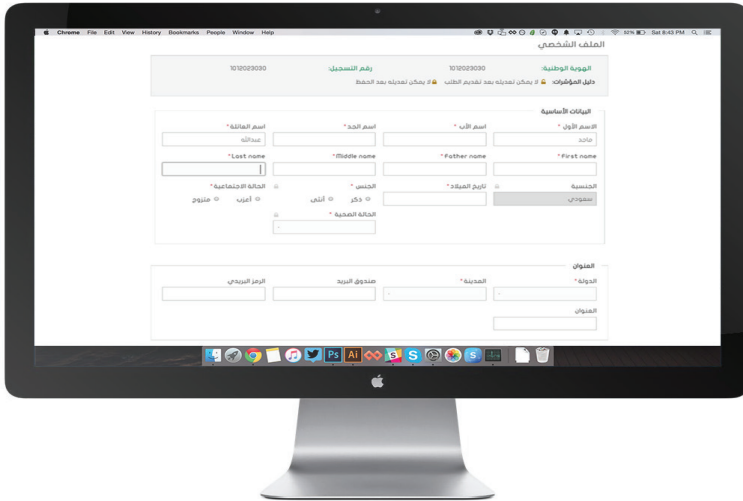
Chrome File Edit View History Bookmarks People Window Help

51% Sat 8:43 PM

الملف الشخصي

الهوية الوطنية: 1012023030

رقم التسجيل: 1012023030

دليل المؤشرات: لا يمكن تعديله بعد تقديم الطلب لا يمكن تعديله بعد الحفظ

البيانات الأساسية

الاسم الأول *
ماجد

اسم الأب *

اسم الجد *

اسم العائلة *
عبدالله

First name *

Father name *

Middle name *

Last name *

الجنسية
سعودي

تاريخ الميلاد *

الجنس *
ذكر أنثى

الحالة الاجتماعية *
أعزب متزوج

الحالة الصحية *

العنوان

الدولة *

المدينة *

صندوق البريد

الرمز البريدي

العنوان